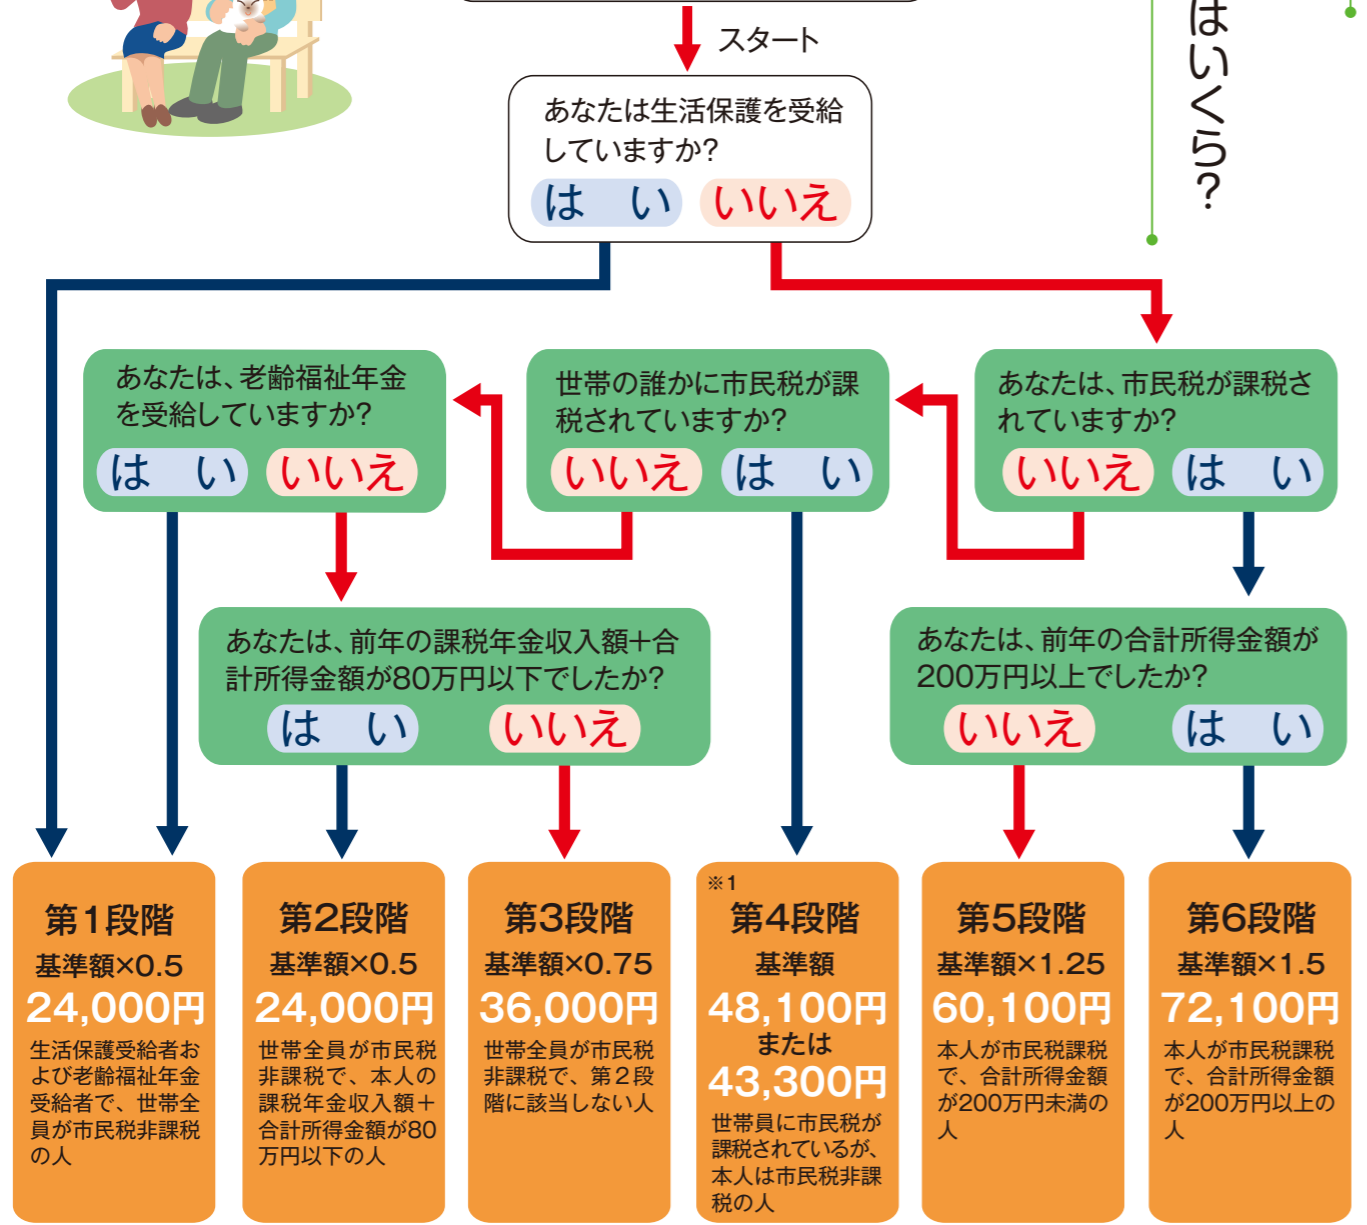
スタート

あなたは生活保護を受給していますか?
はい いいえ

はいくら?

あなたは、老齢福祉年金を受給していますか?
はい いいえ

世帯の誰かに市民税が課税されていますか?
いいえ はい

あなたは、市民税が課税されていますか?
いいえ はい

あなたは、前年の課税年金収入額+合計所得金額が80万円以下でしたか?
はい いいえ

あなたは、前年の合計所得金額が200万円以上でしたか?
いいえ はい

第1段階
基準額×0.5
24,000円
生活保護受給者および老齢福祉年金受給者で、世帯全員が市民税非課税の人

第2段階
基準額×0.5
24,000円
世帯全員が市民税非課税で、本人の課税年金収入額+合計所得金額が80万円以下の人

第3段階
基準額×0.75
36,000円
世帯全員が市民税非課税で、第2段階に該当しない人

※1
第4段階
基準額
48,100円
または
43,300円
世帯員に市民税が課税されているが、本人は市民税非課税の人

第5段階
基準額×1.25
60,100円
本人が市民税課税で、合計所得金額が200万円未満の人

第6段階
基準額×1.5
72,100円
本人が市民税課税で、合計所得金額が200万円以上の人